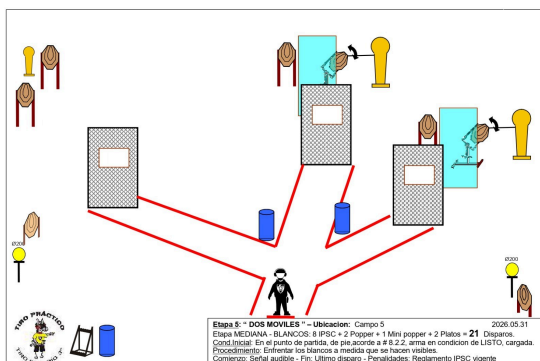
Ø200

Ø200

TIRO PRÁCTICO

Etapa 5: " DOS MOVILES " – Ubicacion: Campo 5 2026.05.31
Etapa MEDIANA - BLANCOS: 8 IPSC + 2 Popper + 1 Mini popper + 2 Platos = 21 Disparos.
Cond.Inicial: En el punto de partida, de pie,acorde a # 8.2.2, arma en condicion de LISTO, cargada.
Procedimiento: Enfrentar los blancos a medida que se hacen visibles.
Comienzo: Señal audible - Fin: Ultimo disparo - Penalidades: Reglamento IPSC vigente